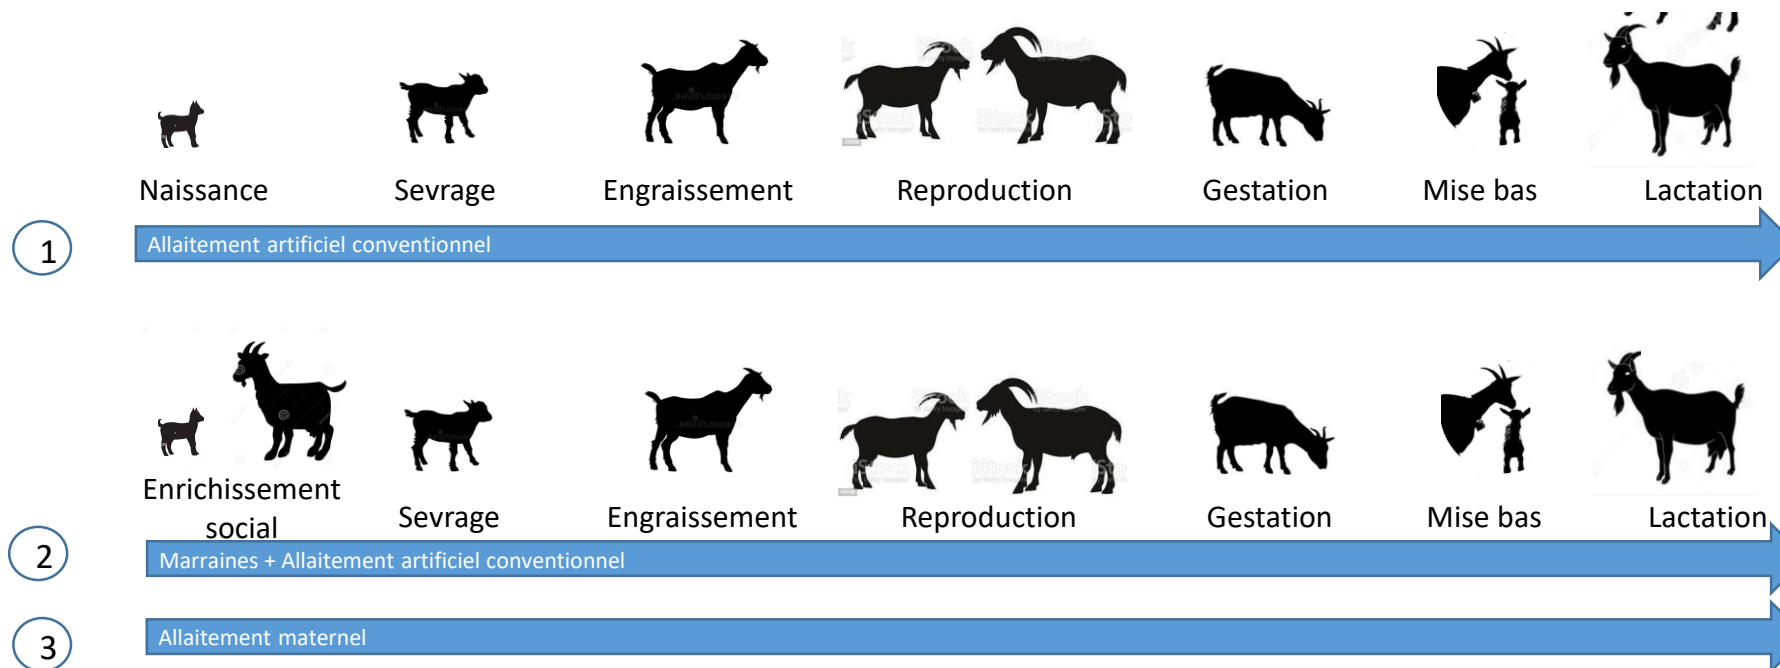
Naissance Sevrage Engraissement Reproduction Gestation Mise bas Lactation

1

Allaitement artificiel conventionnel

Enrichissement social Sevrage Engraissement Reproduction Gestation Mise bas Lactation

2

Marraines + Allaitement artificiel conventionnel

3

Allaitement maternel